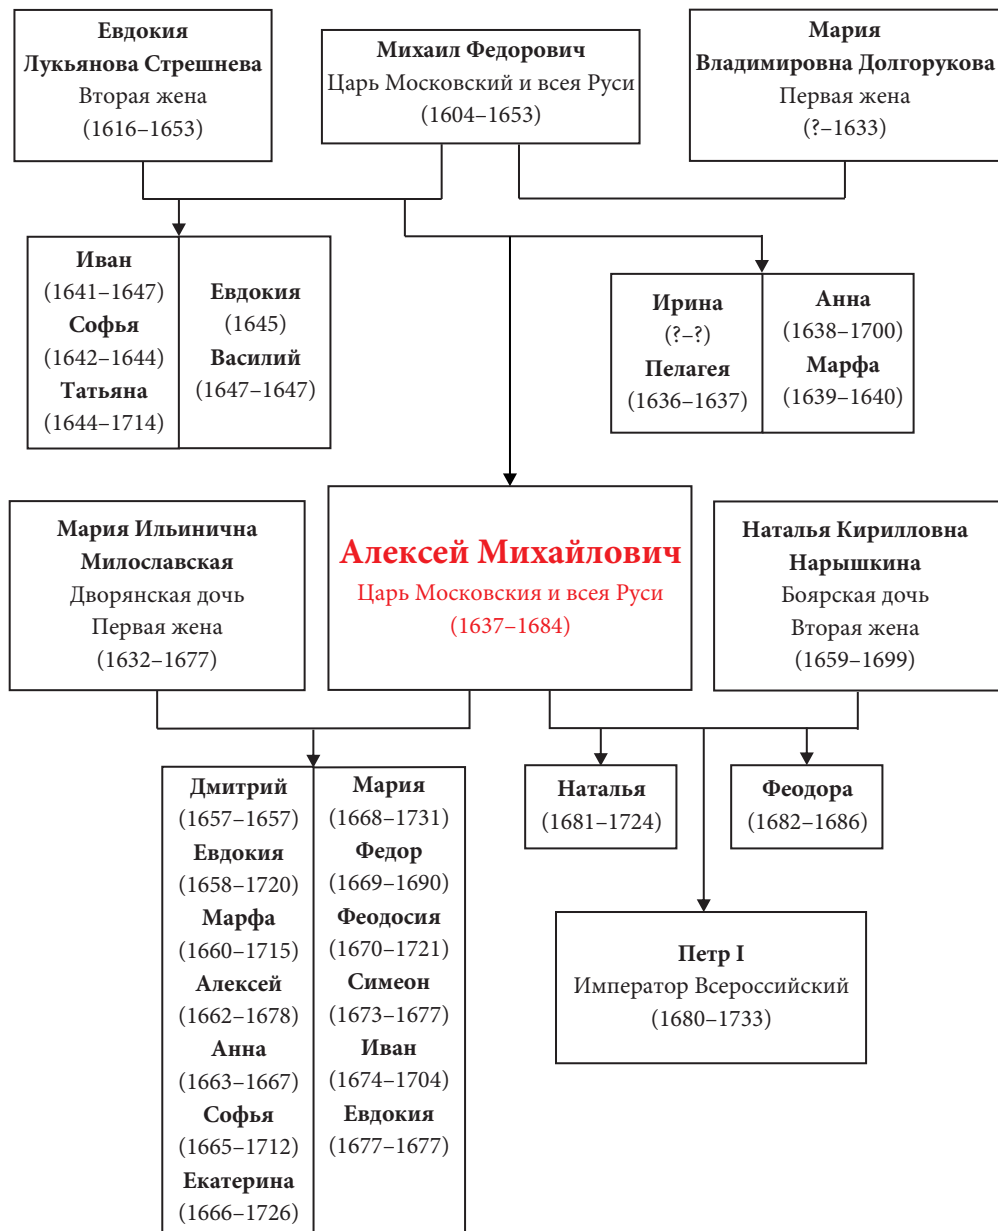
Евдокия Лукьянова Стрешнева
Вторая жена
(1616–1653)

Михаил Федорович
Царь Московский и всея Руси
(1604–1653)

Мария Владимировна Долгорукова
Первая жена
(?–1633)

Иван
(1641–1647)
Софья
(1642–1644)
Татьяна
(1644–1714)

Евдокия
(1645)
Василий
(1647–1647)

Ирина
(?–?)
Пелагея
(1636–1637)

Анна
(1638–1700)
Марфа
(1639–1640)

Мария Ильинична Милославская
Дворянская дочь
Первая жена
(1632–1677)

Алексей Михайлович
Царь Московския и всея Руси
(1637–1684)

Наталья Кирилловна Нарышкина
Боярская дочь
Вторая жена
(1659–1699)

Дмитрий
(1657–1657)
Евдокия
(1658–1720)
Марфа
(1660–1715)
Алексей
(1662–1678)
Анна
(1663–1667)
Софья
(1665–1712)
Екатерина
(1666–1726)

Мария
(1668–1731)
Федор
(1669–1690)
Феодосия
(1670–1721)
Симеон
(1673–1677)
Иван
(1674–1704)
Евдокия
(1677–1677)

Наталья
(1681–1724)

Феодора
(1682–1686)

Петр I
Император Всероссийский
(1680–1733)